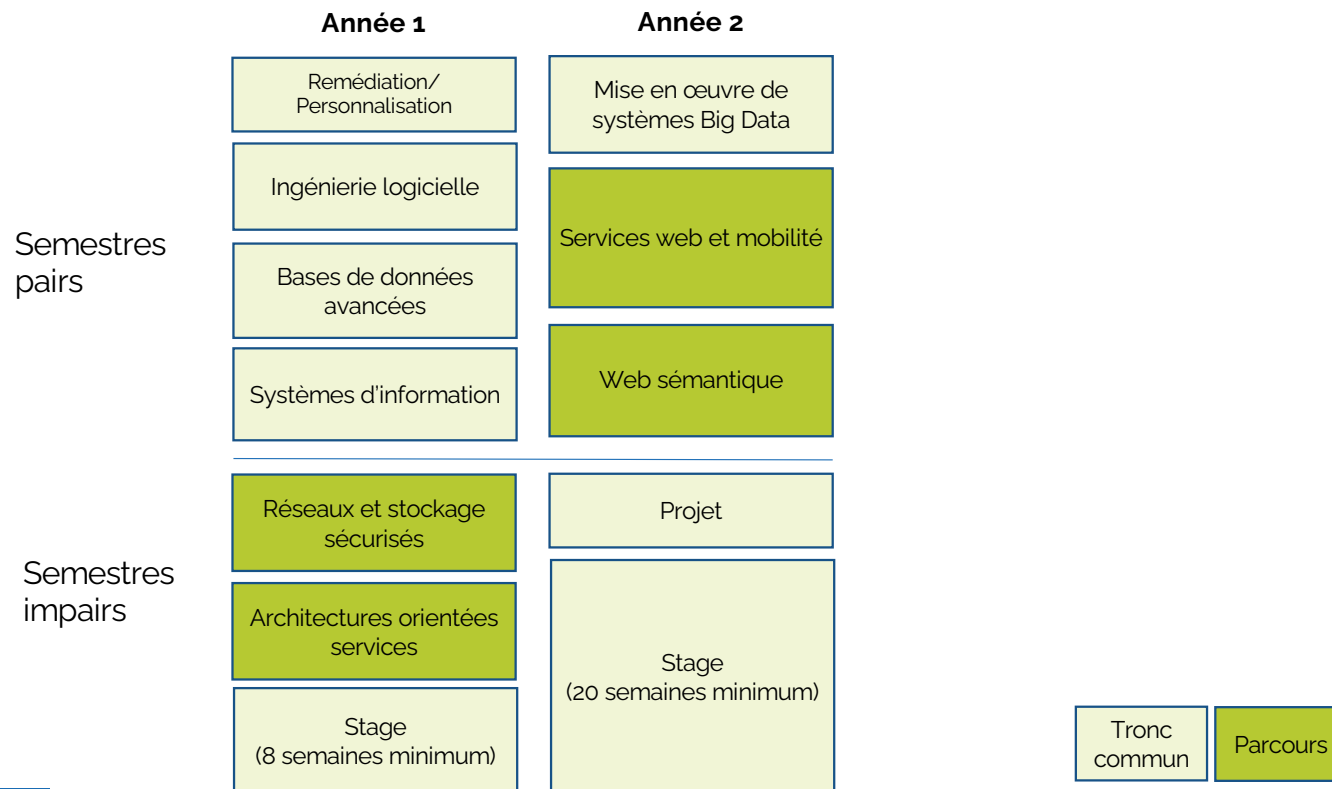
Année 1

Année 2

Semestres pairs

Remédiation/ Personnalisation

Ingénierie logicielle

Bases de données avancées

Systèmes d'information

Mise en œuvre de systèmes Big Data

Services web et mobilité

Web sémantique

Semestres impairs

Réseaux et stockage sécurisés

Architectures orientées services

Stage (8 semaines minimum)

Projet

Stage (20 semaines minimum)

Tronc commun

Parcours